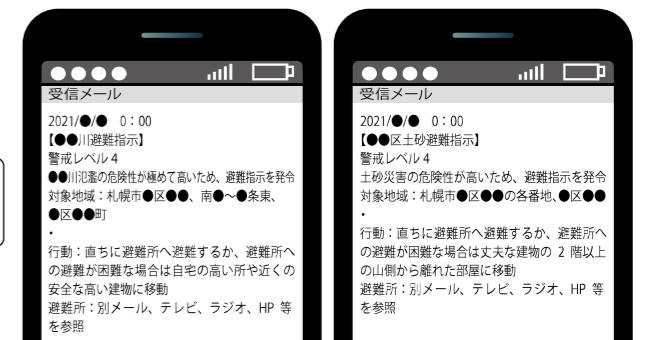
受信メール

2021/●/● 0：00
【●●川避難指示】
警戒レベル４
●●川氾濫の危険性が極めて高いため、避難指示を発令
対象地域：札幌市●区●●、南●～●条東、●区●●町
・
行動：直ちに避難所へ避難するか、避難所への避難が困難な場合は自宅の高い所や近くの安全な高い建物に移動
避難所：別メール、テレビ、ラジオ、HP 等を参照

受信メール

2021/●/● 0：00
【●●区土砂避難指示】
警戒レベル４
土砂災害の危険性が高いため、避難指示を発令
対象地域：札幌市●区●●の各番地、●区●●
・
行動：直ちに避難所へ避難するか、避難所への避難が困難な場合は丈夫な建物の 2 階以上の山側から離れた部屋に移動
避難所：別メール、テレビ、ラジオ、HP 等を参照